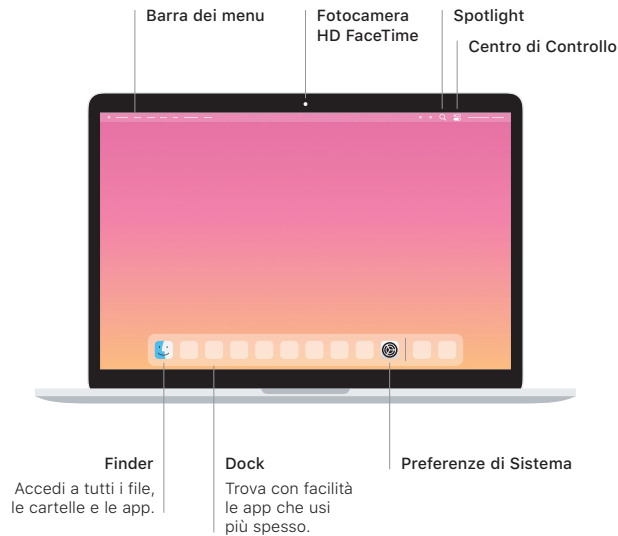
Barra dei menu

Fotocamera HD FaceTime

Spotlight

Centro di Controllo

Finder

Accedi a tutti i file, le cartelle e le app.

Dock

Trova con facilità le app che usi più spesso.

Preferenze di Sistema